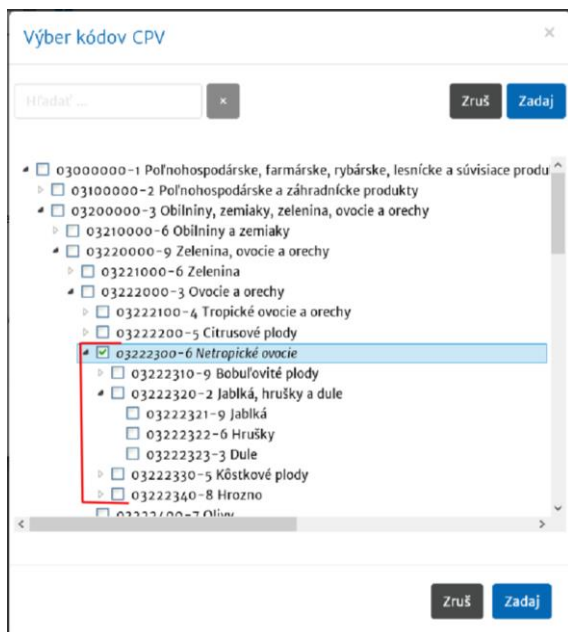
Výber kódov CPV

×

Hľadať ...

×

Zruš

Zadaj

03000000-1 Poľnohospodárske, farmárske, rybárske, lesnícke a súvisiace produ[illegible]

03100000-2 Poľnohospodárske a záhradnícke produkty

03200000-3 Obilniny, zemiaky, zelenina, ovocie a orechy

03210000-6 Obilniny a zemiaky

03220000-9 Zelenina, ovocie a orechy

03221000-6 Zelenina

03222000-3 Ovocie a orechy

03222100-4 Tropické ovocie a orechy

03222200-5 Citrusové plody

03222300-6 Netropické ovocie

03222310-9 Bobuľovité plody

03222320-2 Jablká, hrušky a dule

03222321-9 Jablká

03222322-6 Hrušky

03222323-3 Dule

03222330-5 Kôstkové plody

03222340-8 Hrozno

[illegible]

Zruš

Zadaj